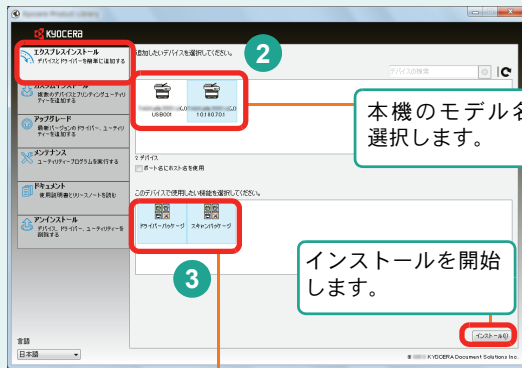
KYOCERA

エクスプレスインストール
デバイスとドライバーを簡単に追加する

カスタムインストール
複数のデバイスとプリンティングユーティリティーを追加する

アップグレード
最新バージョンのドライバー、ユーティリティーを追加する

メンテナンス
ユーティリティープログラムを実行する

ドキュメント
使用説明書とリリースノートを読む

アンインストール
デバイス、ドライバー、ユーティリティーを削除する

言語
日本語

追加したいデバイスを選択してください。

2

デバイスの検索

USB001

10.180.70.1

本機のモデル名
選択します。

デバイス
ポート名にホスト名を使用

このデバイスで使用したい機能を選択してください。

ドライバーパッケージ

スキャンパッケージ

3

インストールを開始
します。

インストール(I)

KYOCERA Document Solutions Inc.